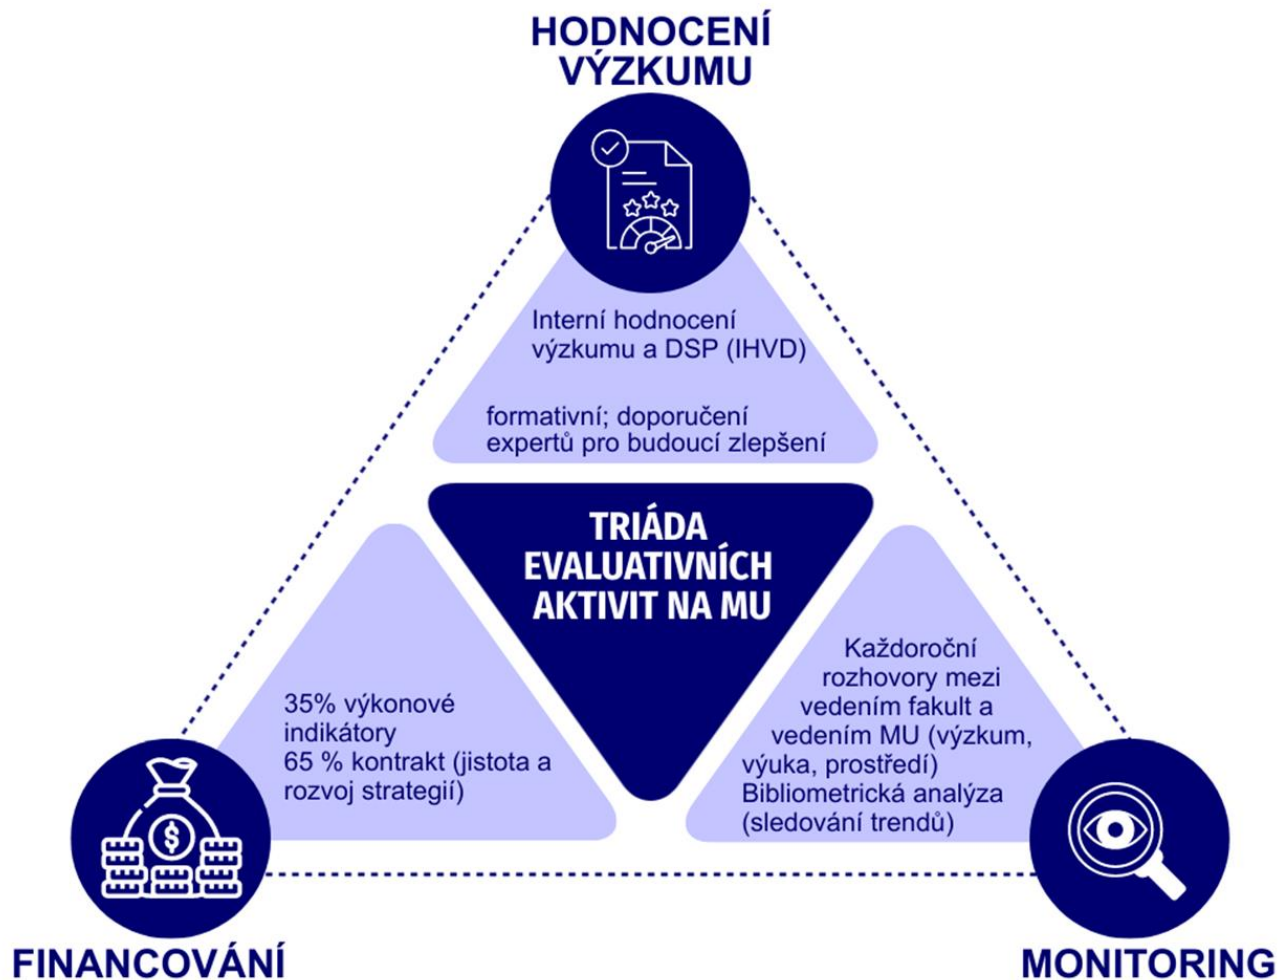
HODNOCENÍ VÝZKUMU

Interní hodnocení výzkumu a DSP (IHVD)

formativní; doporučení expertů pro budoucí zlepšení

TRIÁDA EVALUATIVNÍCH AKTIVIT NA MU

35% výkonové indikátory
65 % kontrakt (jistota a rozvoj strategií)

Každoroční rozhovory mezi vedením fakult a vedením MU (výzkum, výuka, prostředí)
Bibliometrická analýza (sledování trendů)

FINANCOVÁNÍ

MONITORING